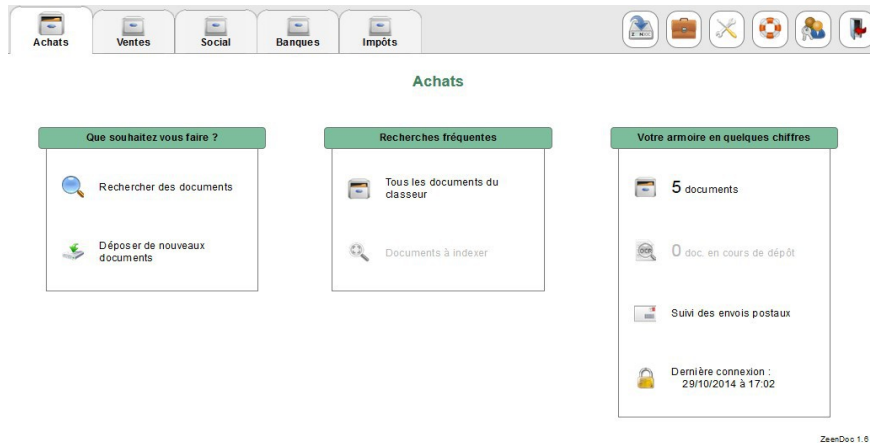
Achats | Ventes | Social | Banques | Impôts

Achats

Que souhaitez vous faire ?

Rechercher des documents

Déposer de nouveaux documents

Recherches fréquentes

Tous les documents du classeur

Documents à indexer

Votre armoire en quelques chiffres

5 documents

0 doc. en cours de dépôt

Suivi des envois postaux

Dernière connexion : 29/10/2014 à 17:02

ZeenDoc 1.6